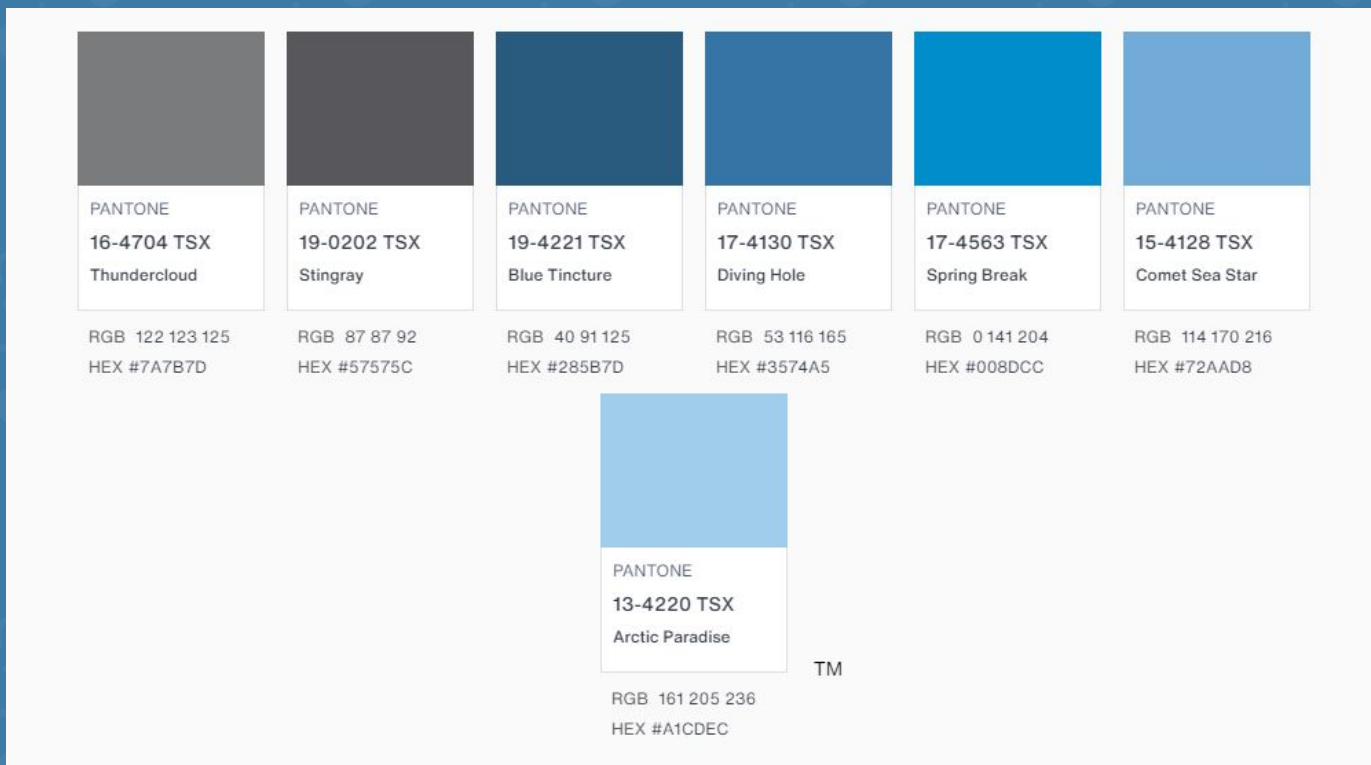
PANTONE
16-4704 TSX
Thundercloud

RGB 122 123 125
HEX #7A7B7D

PANTONE
19-0202 TSX
Stingray

RGB 87 87 92
HEX #57575C

PANTONE
19-4221 TSX
Blue Tincture

RGB 40 91 125
HEX #285B7D

PANTONE
17-4130 TSX
Diving Hole

RGB 53 116 165
HEX #3574A5

PANTONE
17-4563 TSX
Spring Break

RGB 0 141 204
HEX #008DCC

PANTONE
15-4128 TSX
Comet Sea Star

RGB 114 170 216
HEX #72AAD8

PANTONE
13-4220 TSX
Arctic Paradise

TM

RGB 161 205 236
HEX #A1CDEC